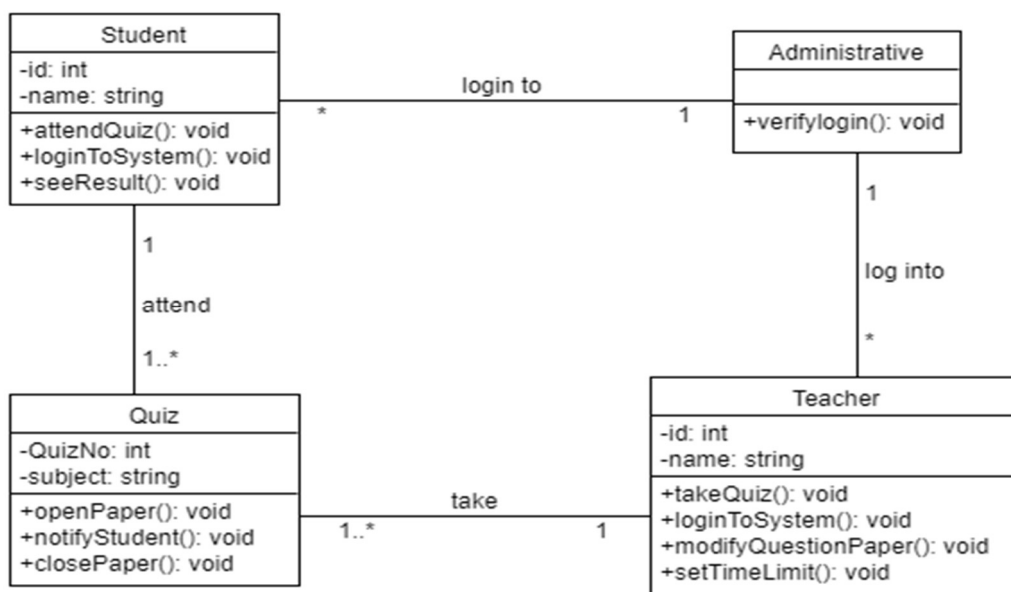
Student
-id: int
-name: string
+attendQuiz(): void
+loginToSystem(): void
+seeResult(): void

login to
*
1

Administrative
+verifylogin(): void

1
log into
*

1
attend
1..*

Quiz
-QuizNo: int
-subject: string
+openPaper(): void
+notifyStudent(): void
+closePaper(): void

take
1..*
1

Teacher
-id: int
-name: string
+takeQuiz(): void
+loginToSystem(): void
+modifyQuestionPaper(): void
+setTimeLimit(): void